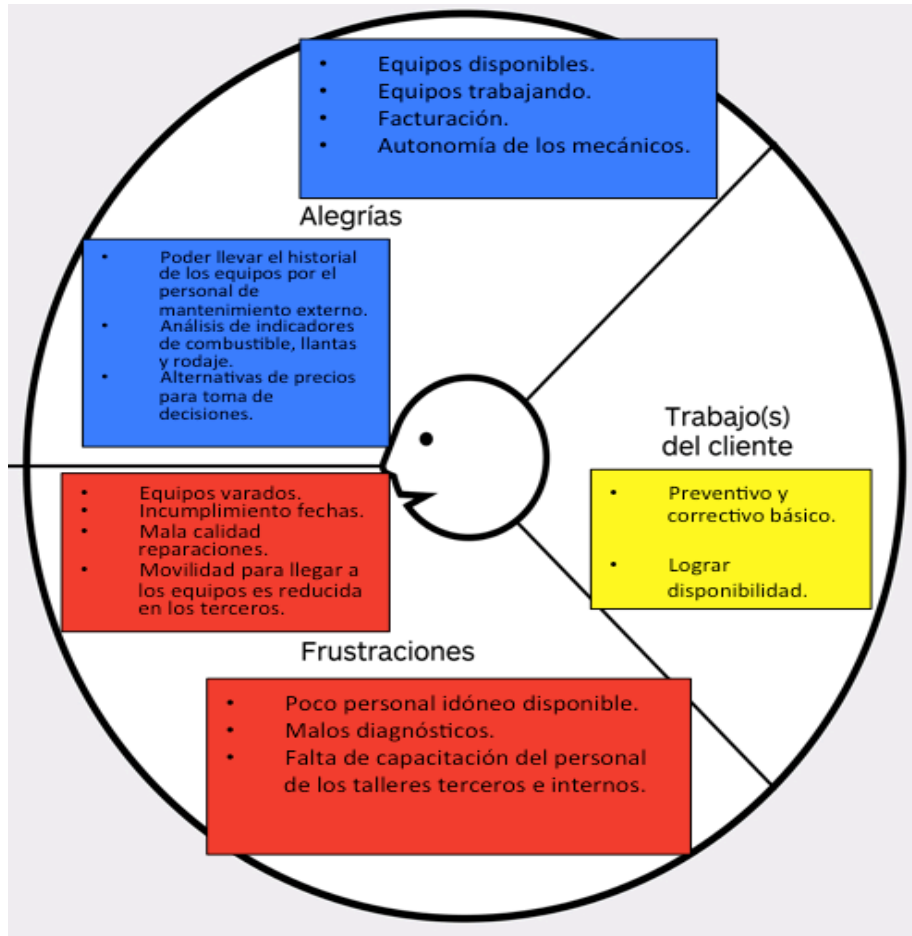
- Equipos disponibles.
- Equipos trabajando.
- Facturación.
- Autonomía de los mecánicos.

Alegrías

- Poder llevar el historial de los equipos por el personal de mantenimiento externo.
- Análisis de indicadores de combustible, llantas y rodaje.
- Alternativas de precios para toma de decisiones.

Trabajo(s) del cliente

- Preventivo y correctivo básico.
- Lograr disponibilidad.

- Equipos varados.
- Incumplimiento fechas.
- Mala calidad reparaciones.
- Movilidad para llegar a los equipos es reducida en los terceros.

Frustraciones

- Poco personal idóneo disponible.
- Malos diagnósticos.
- Falta de capacitación del personal de los talleres terceros e internos.